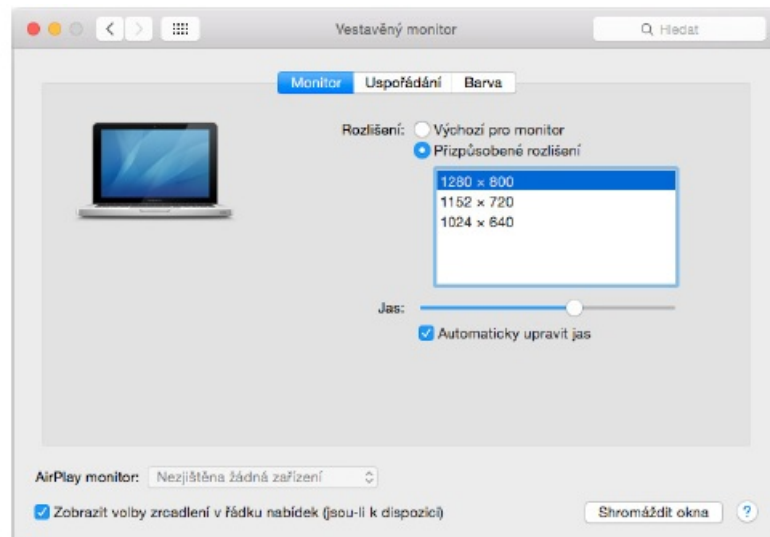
Vestavěný monitor

Hledat

Monitor | Uspořádání | Barva

Rozlišení: Výchozí pro monitor
Přizpůsobené rozlišení

1280 × 800
1152 × 720
1024 × 640

Jas:

Automaticky upravit jas

AirPlay monitor: Nezjištěna žádná zařízení

Zobrazit volby zrcadlení v řádku nabídek (jsou-li k dispozici)

Shromáždit okna

?